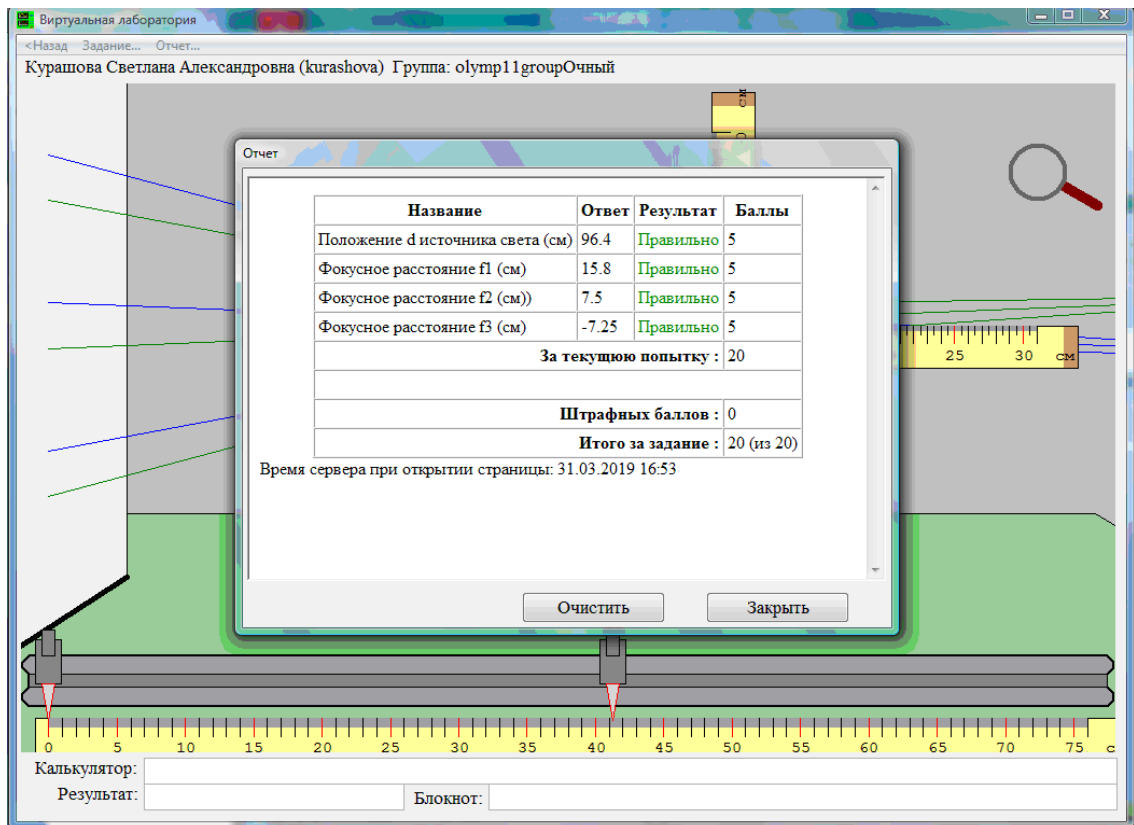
Виртуальная лаборатория

<Назад Задание... Отчет...

Курашова Светлана Александровна (kurashova) Группа: olymp11groupОчный

Отчет

| Название | Ответ | Результат | Баллы |
|---|---|---|---|
| Положение d источника света (см) | 96.4 | Правильно | 5 |
| Фокусное расстояние f1 (см) | 15.8 | Правильно | 5 |
| Фокусное расстояние f2 (см)) | 7.5 | Правильно | 5 |
| Фокусное расстояние f3 (см) | -7.25 | Правильно | 5 |
| За текущую попытку : | | | 20 |
| | | | |
| Штрафных баллов : | | | 0 |
| Итого за задание : | | | 20 (из 20) |

Время сервера при открытии страницы: 31.03.2019 16:53

Очистить Закрыть

25 30 см

0 5 10 15 20 25 30 35 40 45 50 55 60 65 70 75 с

Калькулятор:
Результат:
Блокнот: